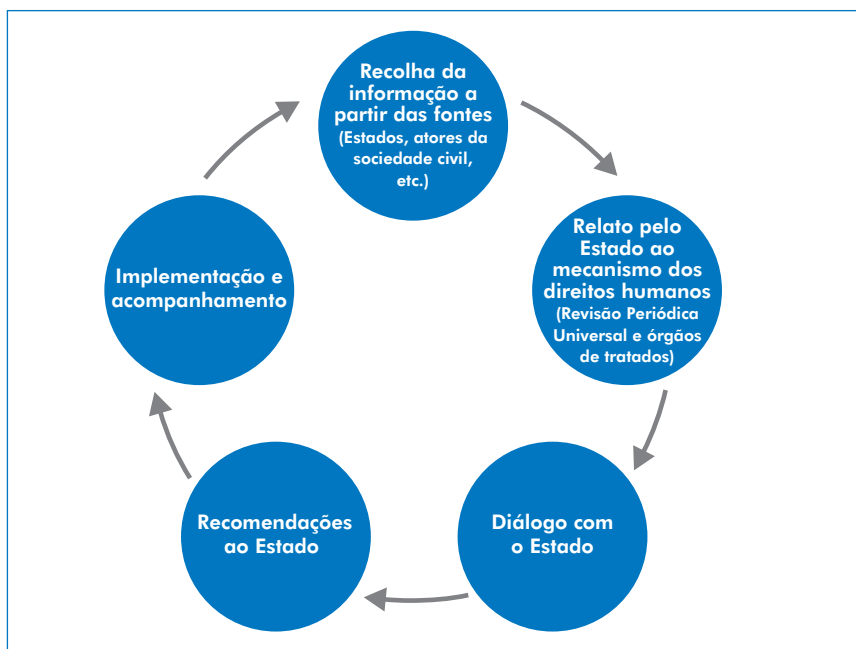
Recolha da informação a partir das fontes
(Estados, atores da sociedade civil, etc.)

Relato pelo Estado ao mecanismo dos direitos humanos
(Revisão Periódica Universal e órgãos de tratados)

Diálogo com o Estado

Recomendações ao Estado

Implementação e acompanhamento